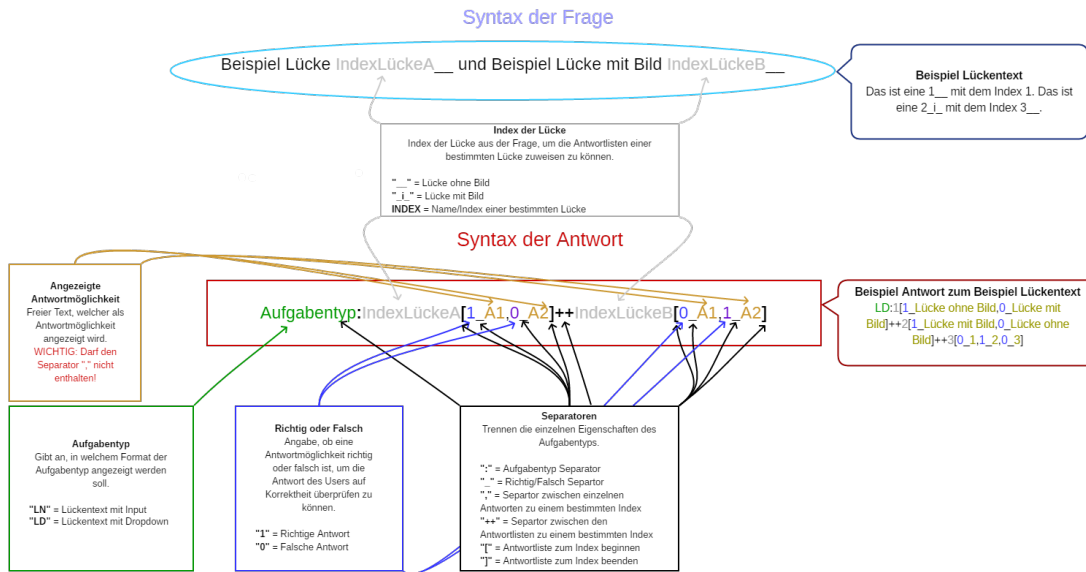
Syntax der Frage

Beispiel Lücke IndexLückeA__ und Beispiel Lücke mit Bild IndexLückeB__

**Beispiel Lückentext**
Das ist eine 1__ mit dem Index 1. Das ist eine 2_i_ mit dem Index 3__.

**Index der Lücke**
Index der Lücke aus der Frage, um die Antwortlisten einer bestimmten Lücke zuweisen zu können.

"__" = Lücke ohne Bild
"_i_" = Lücke mit Bild
INDEX = Name/Index einer bestimmten Lücke

Syntax der Antwort

Aufgabentyp:IndexLückeA[1_A1,0_A2]++IndexLückeB[0_A1,1_A2]

**Angezeigte Antwortmöglichkeit**
Freier Text, welcher als Antwortmöglichkeit angezeigt wird.
WICHTIG: Darf den Separator "," nicht enthalten!

**Beispiel Antwort zum Beispiel Lückentext**
LD:1[1_Lücke ohne Bild,0_Lücke mit Bild]++2[1_Lücke mit Bild,0_Lücke ohne Bild]++3[0_1,1_2,0_3]

**Aufgabentyp**
Gibt an, in welchem Format der Aufgabentyp angezeigt werden soll.

"LN" = Lückentext mit Input
"LD" = Lückentext mit Dropdown

**Richtig oder Falsch**
Angabe, ob eine Antwortmöglichkeit richtig oder falsch ist, um die Antwort des Users auf Korrektheit überprüfen zu können.

"1" = Richtige Antwort
"0" = Falsche Antwort

**Separatoren**
Trennen die einzelnen Eigenschaften des Aufgabentyps.

":" = Aufgabentyp Separator
"_" = Richtig/Falsch Separator
"," = Separtor zwischen einzelnen Antworten zu einem bestimmten Index
"++" = Separtor zwischen den Antwortlisten zu einem bestimmten Index
"[" = Antwortliste zum Index beginnen
"]" = Antwortliste zum Index beenden